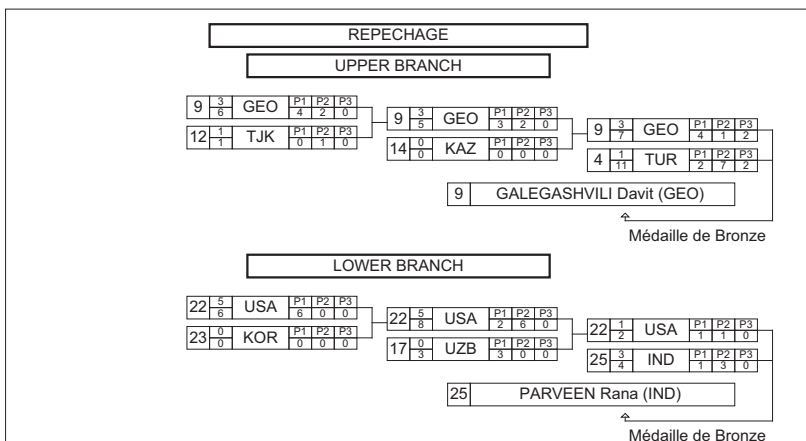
REPECHAGE

UPPER BRANCH

| 9 | $\frac{3}{6}$ | GEO | P1 4 | P2 2 | P3 0 |
|---|---|---|---|---|---|
| 12 | $\frac{1}{1}$ | TJK | P1 0 | P2 1 | P3 0 |

| 9 | $\frac{3}{5}$ | GEO | P1 3 | P2 2 | P3 0 |
|---|---|---|---|---|---|
| 14 | $\frac{0}{0}$ | KAZ | P1 0 | P2 0 | P3 0 |

| 9 | $\frac{3}{7}$ | GEO | P1 4 | P2 1 | P3 2 |
|---|---|---|---|---|---|
| 4 | $\frac{1}{11}$ | TUR | P1 2 | P2 7 | P3 2 |

9 GALEGASHVILI Davit (GEO)

Médaille de Bronze

LOWER BRANCH

| 22 | $\frac{5}{6}$ | USA | P1 6 | P2 0 | P3 0 |
|---|---|---|---|---|---|
| 23 | $\frac{0}{0}$ | KOR | P1 0 | P2 0 | P3 0 |

| 22 | $\frac{5}{8}$ | USA | P1 2 | P2 6 | P3 0 |
|---|---|---|---|---|---|
| 17 | $\frac{0}{3}$ | UZB | P1 3 | P2 0 | P3 0 |

| 22 | $\frac{1}{2}$ | USA | P1 1 | P2 1 | P3 0 |
|---|---|---|---|---|---|
| 25 | $\frac{3}{4}$ | IND | P1 1 | P2 3 | P3 0 |

25 PARVEEN Rana (IND)

Médaille de Bronze